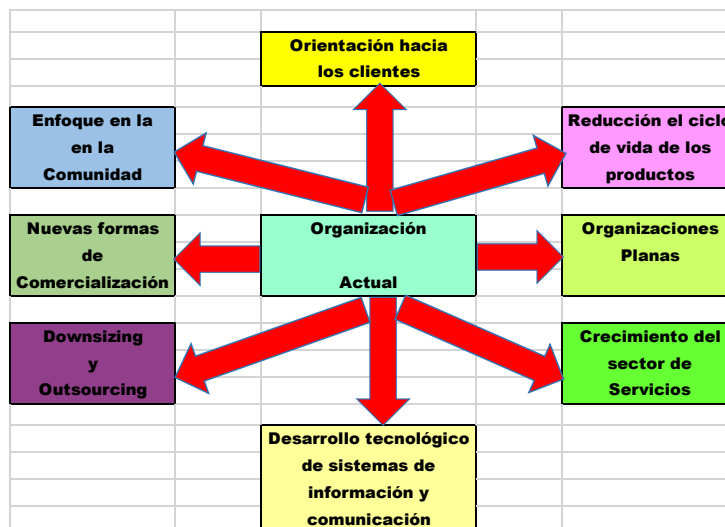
Orientación hacia los clientes

Enfoque en la en la Comunidad

Reducción el ciclo de vida de los productos

Nuevas formas de Comercialización

Organización

Actual

Organizaciones Planas

Downsizing y Outsourcing

Crecimiento del sector de Servicios

Desarrollo tecnológico de sistemas de información y comunicación